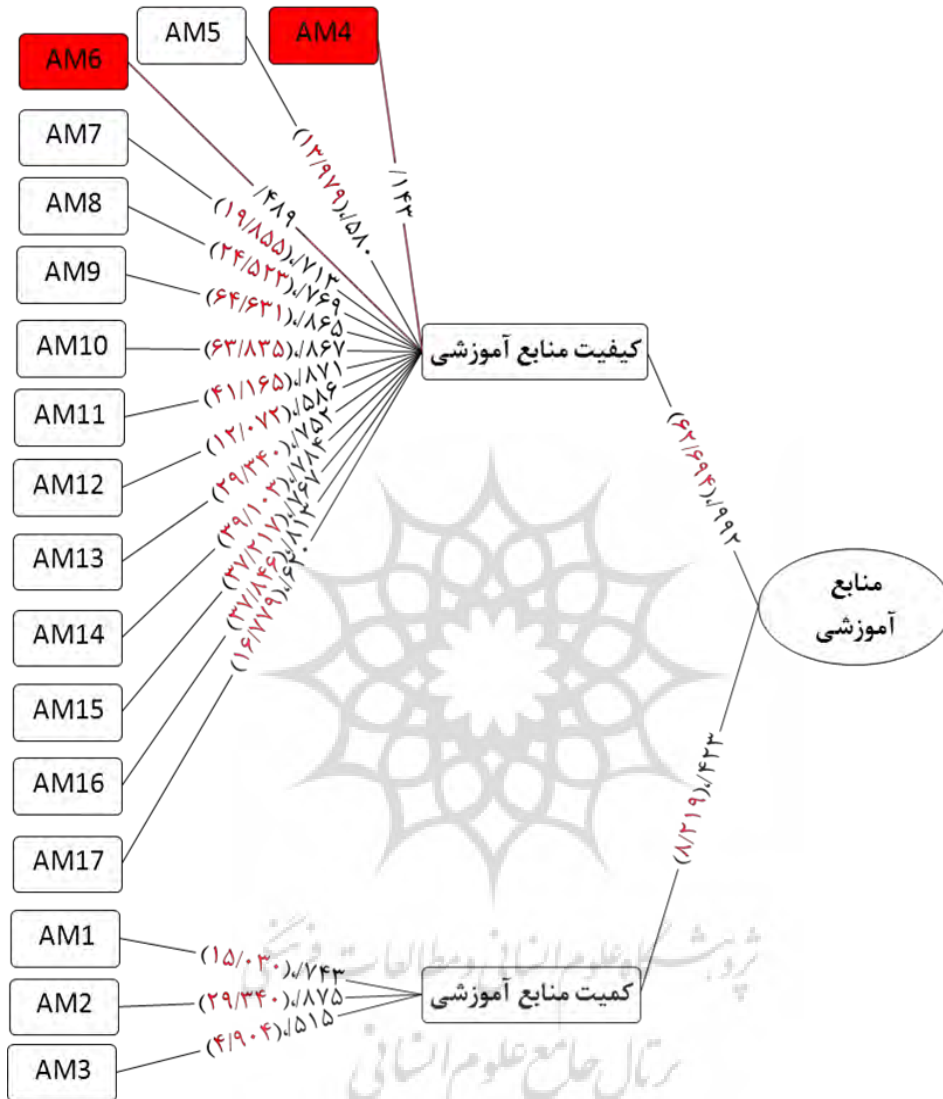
AM5
AM4
AM6
AM7
AM8
AM9
AM10
AM11
AM12
AM13
AM14
AM15
AM16
AM17
AM1
AM2
AM3

(۱۳/۹۷۹)۰/۵۸۰
/۱۴۳
/۴۸۹ (۱۹/۸۵۵)
(۲۴/۵۲۳)۰/۷۱۳
(۶۴/۶۳۱)۰/۷۶۹
۰/۸۶۵
(۶۳/۸۳۵)۰/۸۶۷
(۴۱/۱۶۵)۰/۸۷۱
(۱۲/۰۷۲)۰/۵۸۶
(۲۹/۳۴۰)۰/۷۵۲
(۳۹/۱۰۳)۰/۷۸۴
(۳۷/۲۱۷)۰/۷۶۷
(۳۷/۸۴۶)۰/۸۱۳
(۱۶/۷۷۹)۰/۶۲۰

کیفیت منابع آموزشی
(۶۲/۶۹۴)۰/۹۹۲
منابع آموزشی
(۸/۲۱۹)۰/۴۲۳

(۱۵/۰۳۰)۰/۷۴۳
(۲۹/۳۴۰)۰/۸۷۵
(۴/۹۰۴)۰/۵۱۵
کمیت منابع آموزشی

پژوهشگاه علوم انسانی و مطالعات فرهنگی
پرتال جامع علوم انسانی